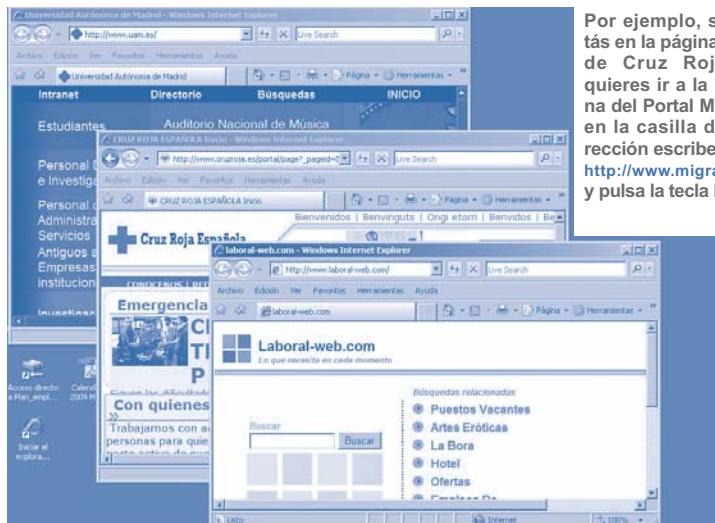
Universidad Autónoma de Madrid - Windows Internet Explorer
http://www.uam.es/
Live Search
Archivo Edición Ver Favoritos Herramientas Ayuda
Universidad Autónoma de Madrid
Página Herramientas
Intranet Directorio Búsquedas INICIO
Estudiantes
Auditorio Nacional de Música
Personal e Investiga
Personal Administra Servicios
Antiguos a
Empresas
institucion
Investigac

Acceso directo a Plan_empl...
Calend 2009 M
Iniciar el explora...

CRUZ ROJA ESPAÑOLA Inicio - Windows Internet Explorer
http://www.cruzroja.es/portal/page?_pageid=0
Live Search
Archivo Edición Ver Favoritos Herramientas Ayuda
CRUZ ROJA ESPAÑOLA Inicio
Página Herramientas
Bienvenidos | Benvinguts | Ongi etorri | Benvidos | Be
Cruz Roja Española
CONOCENOS | RE
Emergencia
CI
TI
P
Con quienes
Trabajamos con ac personas para quie

laboral-web.com - Windows Internet Explorer
http://www.laboral-web.com/
Live Search
Archivo Edición Ver Favoritos Herramientas Ayuda
laboral-web.com
Página Herramientas
Laboral-web.com
Lo que necesita en cada momento
Buscar
Buscar
Búsquedas relacionadas
Puestos Vacantes
Artes Eróticas
La Bora
Hotel
Ofertas
Listo
Internet
100%

Por ejemplo, s tás en la página de Cruz Roj quieres ir a la na del Portal M en la casilla d rección escribe http://www.migra y pulsa la tecla I